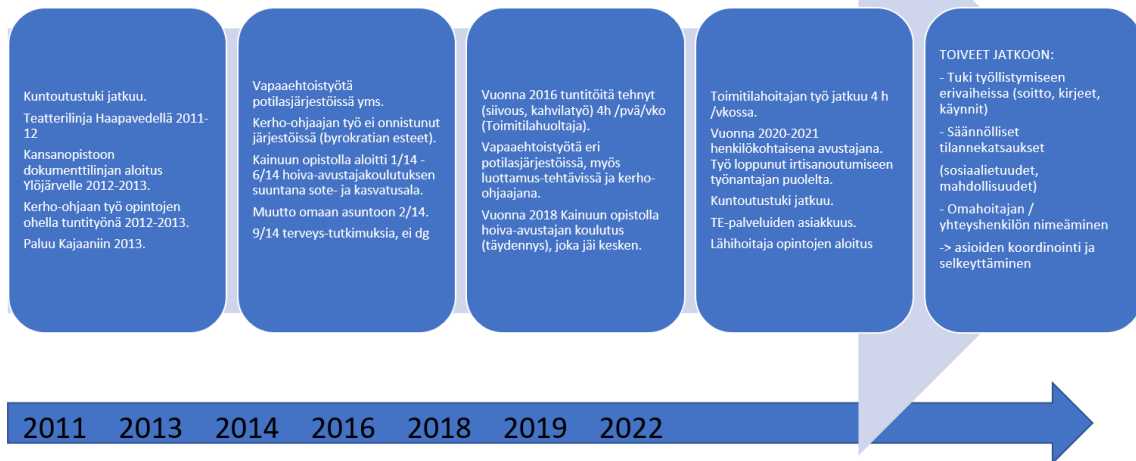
Kuntoutustuki jatkuu.

Teatterilinja Haapavedellä 2011-12

Kansanopistoon dokumenttilinjan aloitus Ylöjärvelle 2012-2013.

Kerho-ohjaan työ opintojen ohella tuntityönä 2012-2013.

Paluu Kajaaniin 2013.

Vapaaehtoistyötä potilasjärjestöissä yms.

Kerho-ohjaajan työ ei onnistunut järjestöissä (byrokratian esteet).

Kainuun opistolla aloitti 1/14 - 6/14 hoiva-avustajakoulutuksen suuntana sote- ja kasvatusala.

Muutto omaan asuntoon 2/14.

9/14 terveys-tutkimuksia, ei dg

Vuonna 2016 tuntitöitä tehnyt (siivous, kahvilatyö) 4h /pvä/vko (Toimitilahuoltaja).

Vapaaehtoistyötä eri potilasjärjestöissä, myös luottamus-tehtävissä ja kerho-ohjaajana.

Vuonna 2018 Kainuun opistolla hoiva-avustajan koulutus (täydennys), joka jäi kesken.

Toimitilahoitajan työ jatkuu 4 h /vkossa.

Vuonna 2020-2021 henkilökohtaisena avustajana. Työ loppunut irtisanoutumiseen työnantajan puolelta.

Kuntoutustuki jatkuu.

TE-palveluiden asiakkuus.

Lähihoitaja opintojen aloitus

TOIVEET JATKOON:

- Tuki työllistymiseen erivaiheissa (soitto, kirjeet, käynnit)

- Säännölliset tilannekatsaukset

(sosiaalietuudet, mahdollisuudet)

- Omahoitajan / yhteyshenkilön nimeäminen

-> asioiden koordinointi ja selkeyttäminen

2011 2013 2014 2016 2018 2019 2022